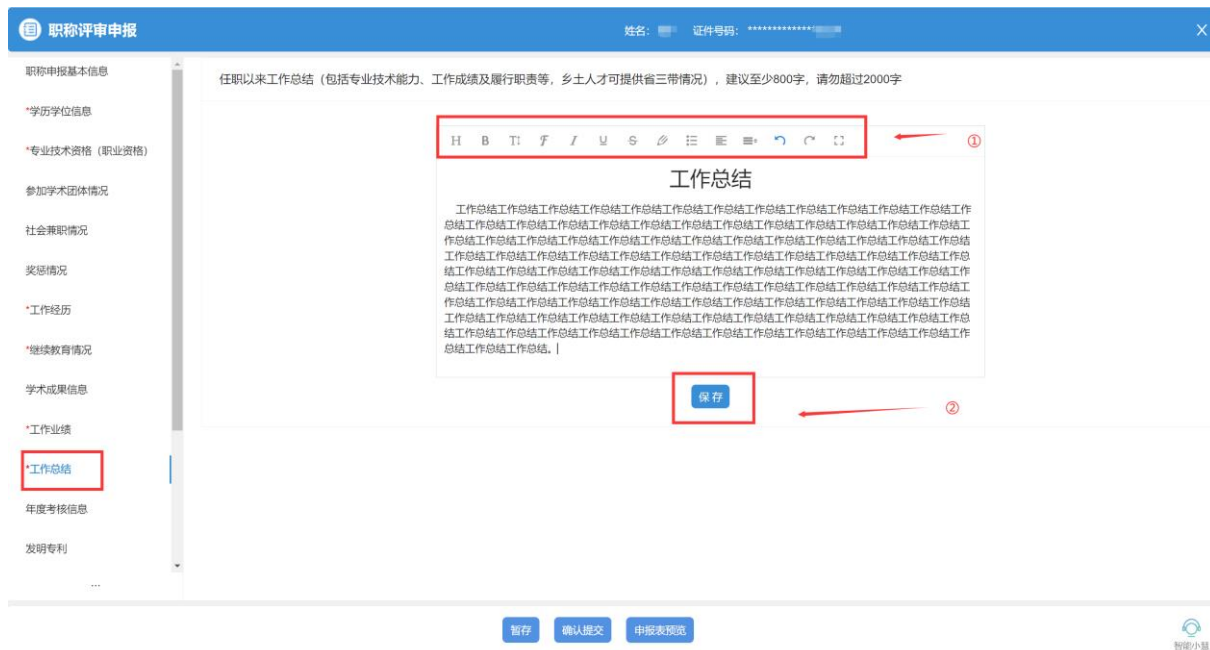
职称评审申报

姓名： 证件号码：**************

职称申报基本信息

*学历学位信息

*专业技术资格（职业资格）

参加学术团体情况

社会兼职情况

奖惩情况

*工作经历

*继续教育情况

学术成果信息

*工作业绩

*工作总结

年度考核信息

发明专利

任职以来工作总结（包括专业技术能力、工作成绩及履行职责等，乡土人才可提供省三带情况），建议至少800字，请勿超过2000字

H B TI F I U S

①

工作总结

工作总结工作总结工作总结工作总结工作总结工作总结工作总结工作总结工作总结工作总结工作总结工作总结工作总结工作总结工作总结工作总结工作总结工作总结工作总结工作总结工作总结工作总结工作总结工作总结工作总结工作总结工作总结工作总结工作总结工作总结工作总结工作总结工作总结工作总结工作总结工作总结工作总结工作总结工作总结工作总结工作总结工作总结工作总结工作总结工作总结工作总结工作总结工作总结工作总结工作总结工作总结工作总结工作总结工作总结工作总结工作总结工作总结工作总结工作总结工作总结工作总结工作总结工作总结工作总结工作总结工作总结工作总结工作总结工作总结工作总结工作总结工作总结工作总结工作总结工作总结工作总结工作总结工作总结工作总结工作总结工作总结工作总结工作总结工作总结工作总结工作总结工作总结工作总结工作总结工作总结工作总结工作总结工作总结工作总结工作总结工作总结工作总结工作总结工作总结工作总结工作总结工作总结工作总结工作总结工作总结工作总结工作总结工作总结工作总结工作总结工作总结工作总结工作总结工作总结工作总结工作总结工作总结工作总结工作总结工作总结工作总结工作总结工作总结工作总结工作总结工作总结工作总结工作总结工作总结工作总结工作总结工作总结工作总结工作总结工作总结工作总结工作总结工作总结工作总结工作总结工作总结工作总结工作总结工作总结工作总结工作总结。

保存

②

暂存 确认提交 申报表预览

智能小慧